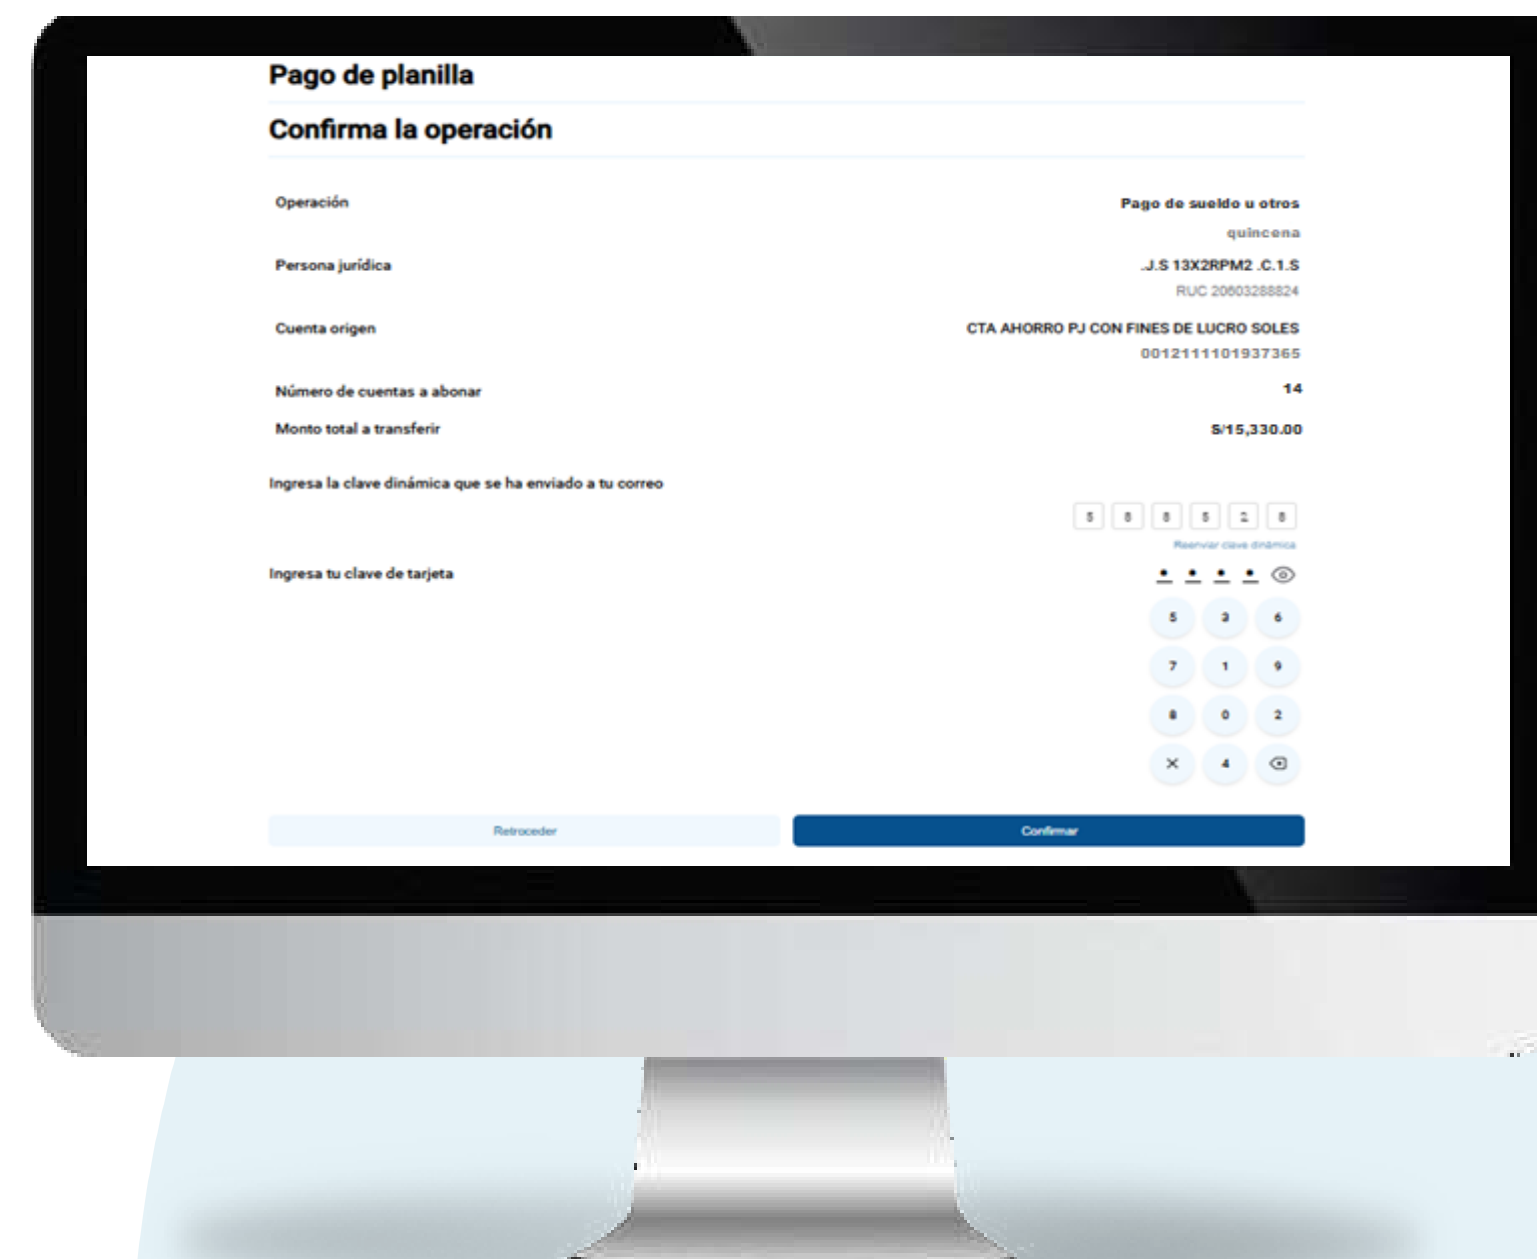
Pago de planilla

Confirma la operación

Operación

Pago de sueldo u otros
quincena

Persona jurídica

.J.S 13X2RPM2 .C.1.S
RUC 20603288824

Cuenta origen

CTA AHORRO PJ CON FINES DE LUCRO SOLES
0012111101937365

Número de cuentas a abonar

14

Monto total a transferir

S/15,330.00

Ingresa la clave dinámica que se ha enviado a tu correo

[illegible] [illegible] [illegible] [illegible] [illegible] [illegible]

Reenviar clave dinámica

Ingresa tu clave de tarjeta

5 3 6
7 1 9
8 0 2
4

Retroceder

Confirmar